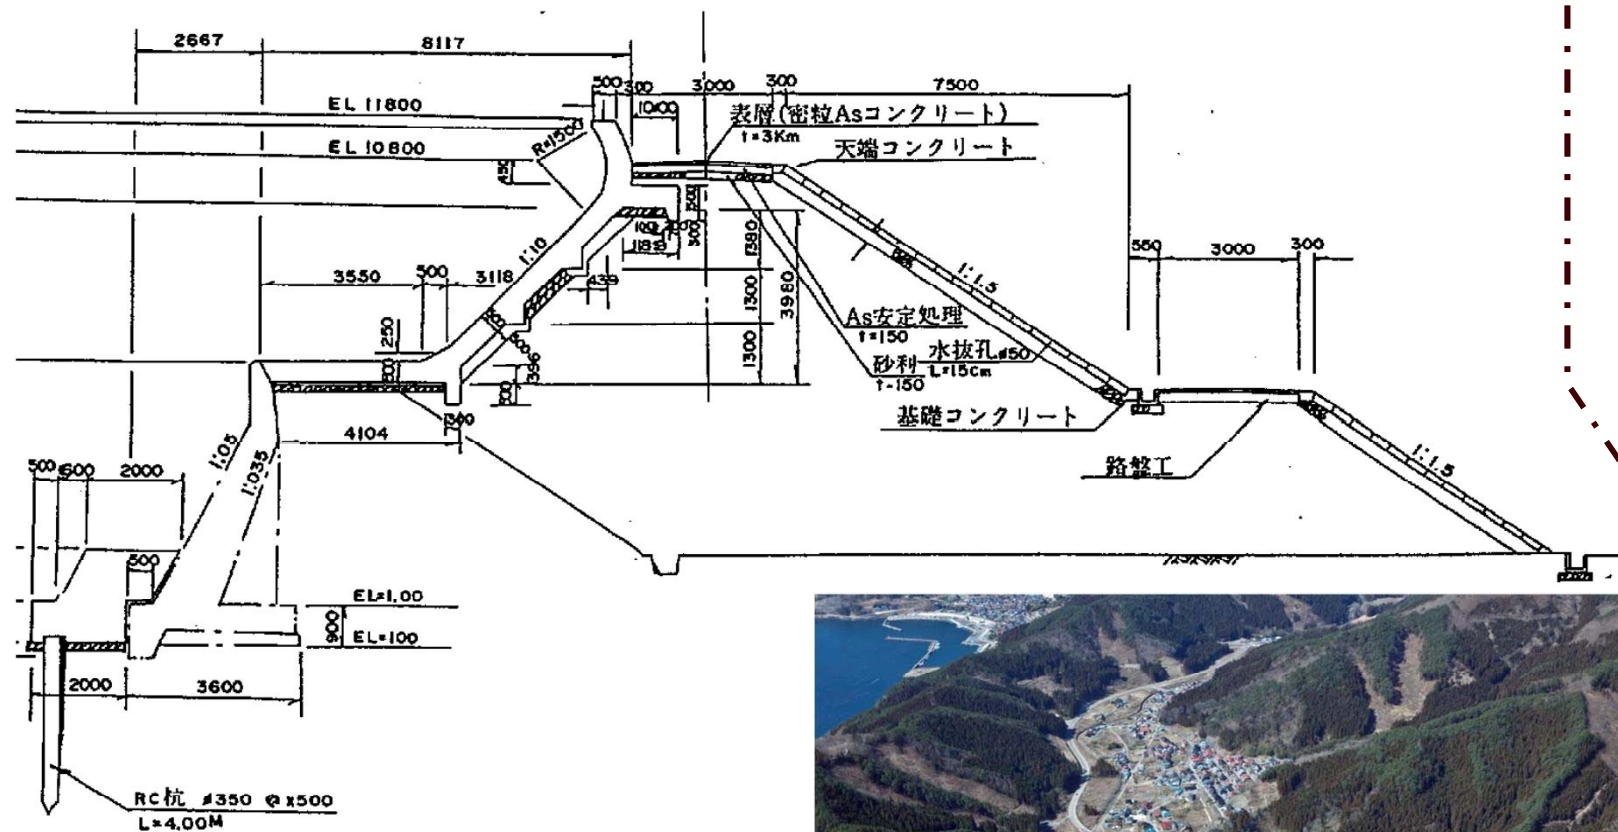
2667
8117
500
300
3000
300
7500
EL 11800
1000
表層(密粒Asコンクリート)
t=3Km
R=1500
EL 10800
天端コンクリート
450
100
200
1180
300
1380
560
3000
300
1:10
3550
500
3118
430
1300
3980
1:1.5
250
As安定処理
t=150
200
386
1300
砂利
t=150
水抜孔ø50
L=15cm
200
1300
基礎コンクリート
4104
1:0.5
1:0.35
500
600
2000
路盤工
1:1.5
500
EL=1.00
900
EL=100
2000
3600
RC杭 ø350 @x500
L=4.00M